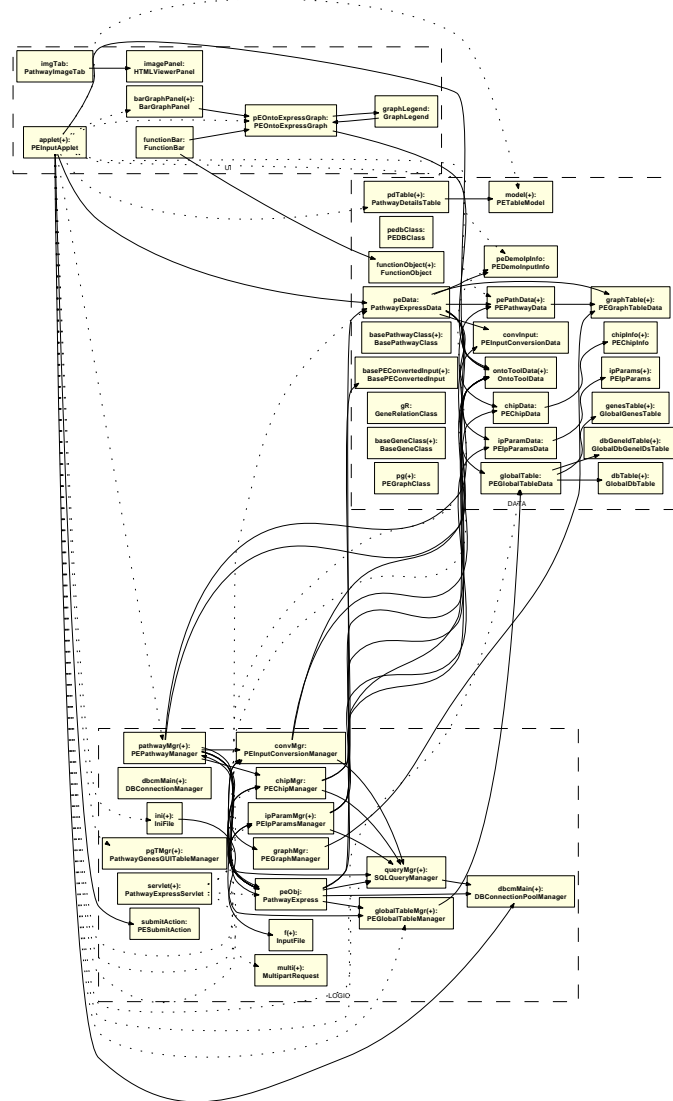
imgTab:
PathwayImageTab

imagePanel:
HTMLViewerPanel

barGraphPanel(+):
BarGraphPanel

pEOntoExpressGraph:
PEOntoExpressGraph

graphLegend:
GraphLegend

applet(+):
PEInputApplet

functionBar:
FunctionBar

UI

pdTable(+):
PathwayDetailsTable

model(+):
PETableModel

pedbClass:
PEDBClass

functionObject(+):
FunctionObject

peDemoIpInfo:
PEDemoInputInfo

peData:
PathwayExpressData

pePathData(+):
PEPathwayData

graphTable(+):
PEGraphTableData

basePathwayClass(+):
BasePathwayClass

convInput:
PEInputConversionData

chipInfo(+):
PEChipInfo

basePEConvertedInput(+):
BasePEConvertedInput

ontoToolData(+):
OntoToolData

ipParams(+):
PEIpParams

gR:
GeneRelationClass

chipData:
PEChipData

genesTable(+):
GlobalGenesTable

baseGeneClass(+):
BaseGeneClass

ipParamData:
PEIpParamsData

dbGeneIdTable(+):
GlobalDbGeneIDsTable

pg(+):
PEGraphClass

globalTable:
PEGlobalTableData

dbTable(+):
GlobalDbTable

DATA

pathwayMgr(+):
PEPathwayManager

convMgr:
PEInputConversionManager

dbcmMain(+):
DBConnectionManager

chipMgr:
PEChipManager

ini(+):
IniFile

ipParamMgr(+):
PEIpParamsManager

pgTMgr(+):
PathwayGenesGUITableManager

graphMgr:
PEGraphManager

servlet(+):
PathwayExpressServlet

queryMgr(+):
SQLQueryManager

peObj:
PathwayExpress

dbcmMain(+):
DBConnectionPoolManager

globalTableMgr(+):
PEGlobalTableManager

submitAction:
PESubmitAction

f(+):
InputFile

multi(+):
MultipartRequest

LOGIC